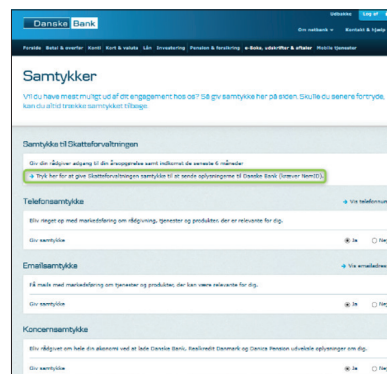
Danske Bank

Udbakke Log af

Om netbank Kontakt & hjælp

Forside Betal & overfør Konti Kort & valuta Lån Investering Pension & forsikring e-Boks, udskrifter & aftaler Mobile tjenester

Samtykker

Vil du have mest muligt ud af dit engagement hos os? Så giv samtykke her på siden. Skulle du senere fortryde, kan du altid trække samtykket tilbage.

Samtykke til Skatteforvaltningen

Giv din rådgiver adgang til din årsopgørelse samt indkomst de seneste 6 måneder

Tryk her for at give Skatteforvaltningen samtykke til at sende oplysningerne til Danske Bank (kræver NemID)

Telefonsamtykke

Vis telefonnu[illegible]

Bliv ringet op med markedsføring om rådgivning, tjenester og produkter, der er relevante for dig.

Giv samtykke

Ja Nej

Emailsamtykke

Vis emailadres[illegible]

Få mails med markedsføring om tjenester og produkter, der kan være relevante for dig.

Giv samtykke

Ja Nej

Koncernsamtykke

Bliv rådgivet om hele din økonomi ved at lade Danske Bank, Realkredit Danmark og Danica Pension udveksle oplysninger om dig.

Giv samtykke

Ja Nej